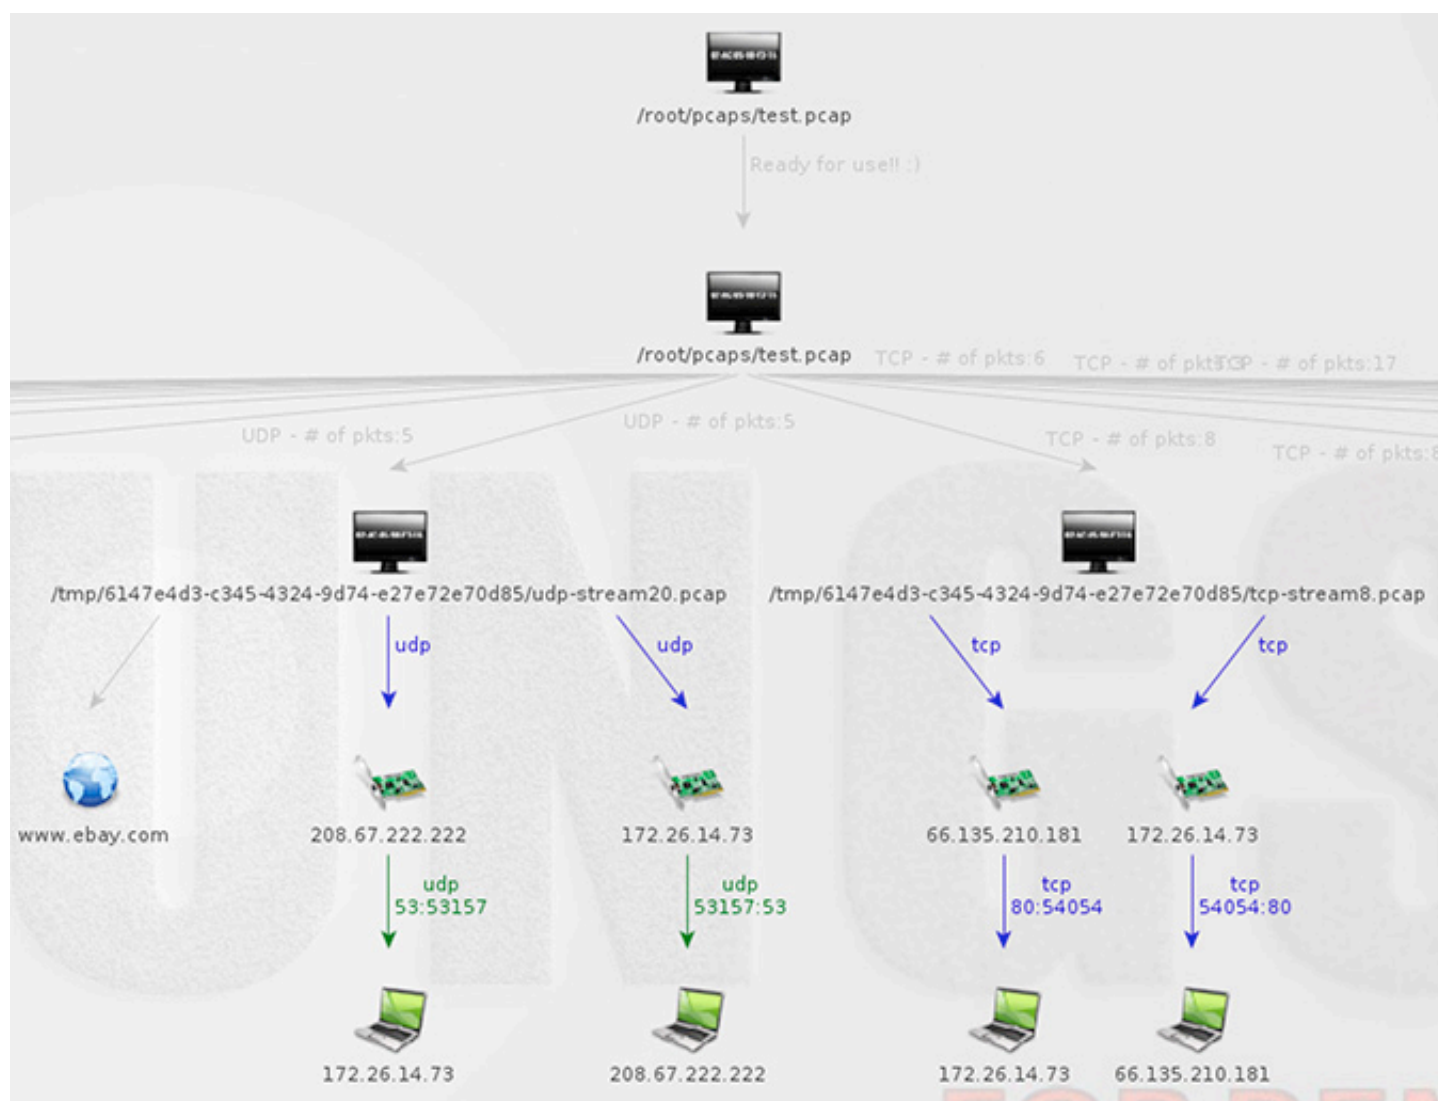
/root/pcaps/test.pcap

Ready for use!! :)

/root/pcaps/test.pcap

TCP - # of pkts:6

TCP - # of pktsTCP - # of pkts:17

UDP - # of pkts:5

UDP - # of pkts:5

TCP - # of pkts:8

TCP - # of pkts:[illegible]

/tmp/6147e4d3-c345-4324-9d74-e27e72e70d85/udp-stream20.pcap

/tmp/6147e4d3-c345-4324-9d74-e27e72e70d85/tcp-stream8.pcap

udp

udp

tcp

tcp

www.ebay.com

208.67.222.222

172.26.14.73

66.135.210.181

172.26.14.73

udp
53:53157

udp
53157:53

tcp
80:54054

tcp
54054:80

172.26.14.73

208.67.222.222

172.26.14.73

66.135.210.181